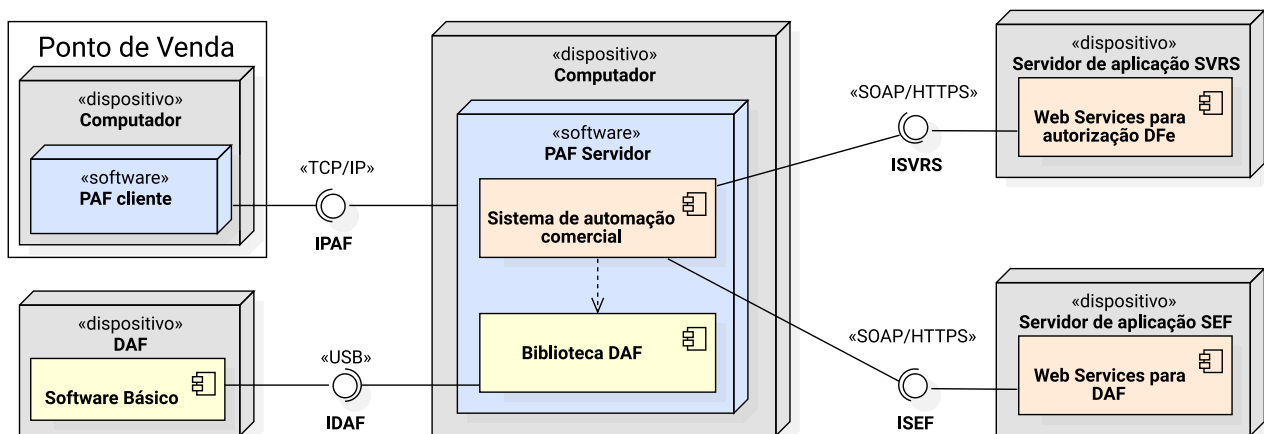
Ponto de Venda

«dispositivo»
Computador

«software»
PAF cliente

«TCP/IP»

IPAF

«dispositivo»
Computador

«software»
PAF Servidor

Sistema de automação comercial

Biblioteca DAF

«SOAP/HTTPS»

ISVRS

«dispositivo»
Servidor de aplicação SVRS

Web Services para autorização DFe

«dispositivo»
DAF

Software Básico

«USB»

IDAF

«SOAP/HTTPS»

ISEF

«dispositivo»
Servidor de aplicação SEF

Web Services para DAF